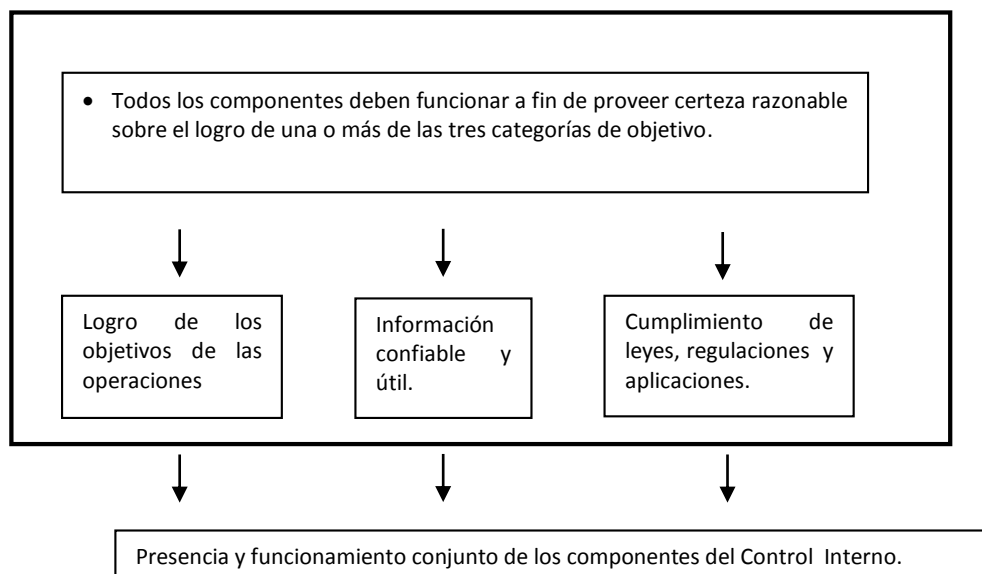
• Todos los componentes deben funcionar a fin de proveer certeza razonable sobre el logro de una o más de las tres categorías de objetivo.

Logro de los objetivos de las operaciones

Información confiable y útil.

Cumplimiento de leyes, regulaciones y aplicaciones.

Presencia y funcionamiento conjunto de los componentes del Control Interno.